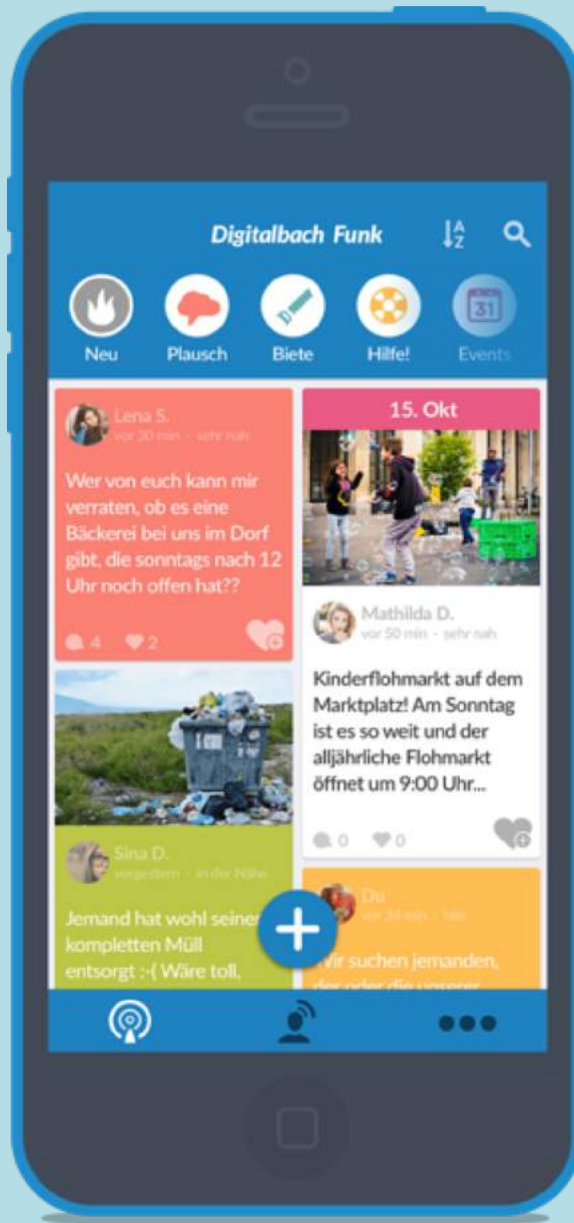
Digitalbach Funk

Neu
Plausch
Biete
Hilfe!
31
Events

Lena S.
vor 30 min · sehr nah

Wer von euch kann mir verraten, ob es eine Bäckerei bei uns im Dorf gibt, die sonntags nach 12 Uhr noch offen hat??

4 2

15. Okt

Mathilda D.
vor 50 min · sehr nah

Kinderflohmarkt auf dem Marktplatz! Am Sonntag ist es so weit und der alljährliche Flohmarkt öffnet um 9:00 Uhr...

0 0

Sina D.
vorgestern · in der Nähe

Jemand hat wohl seinen kompletten Müll entsorgt :-( Wäre toll,

Du
vor 34 min · hier

Wir suchen jemanden, der oder die unserer